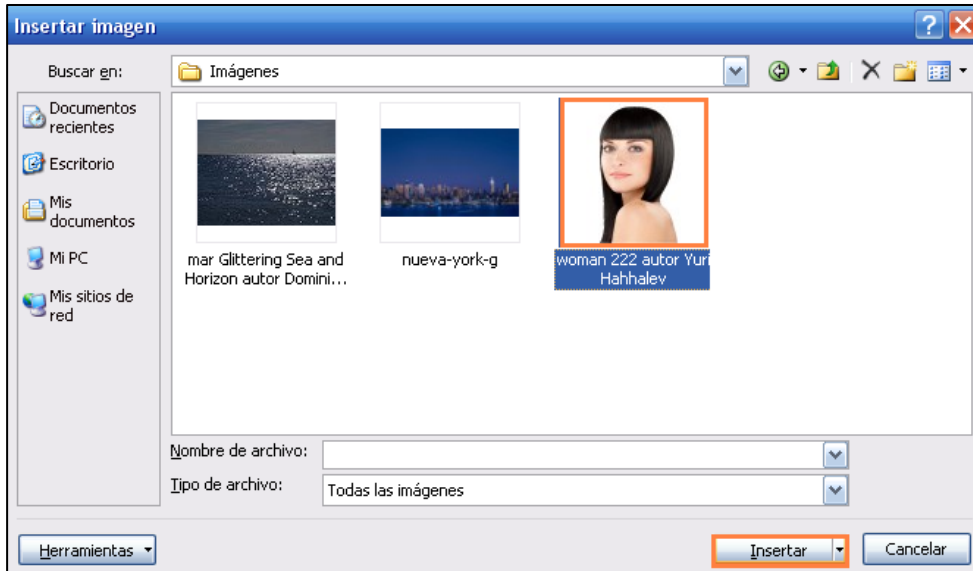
Insertar imagen

Buscar en: Imágenes

Documentos recientes

Escritorio

Mis documentos

Mi PC

Mis sitios de red

mar Glittering Sea and Horizon autor Domini...

nueva-york-g

woman 222 autor Yuri Hahhalev

Nombre de archivo:

Tipo de archivo: Todas las imágenes

Herramientas

Insertar

Cancelar